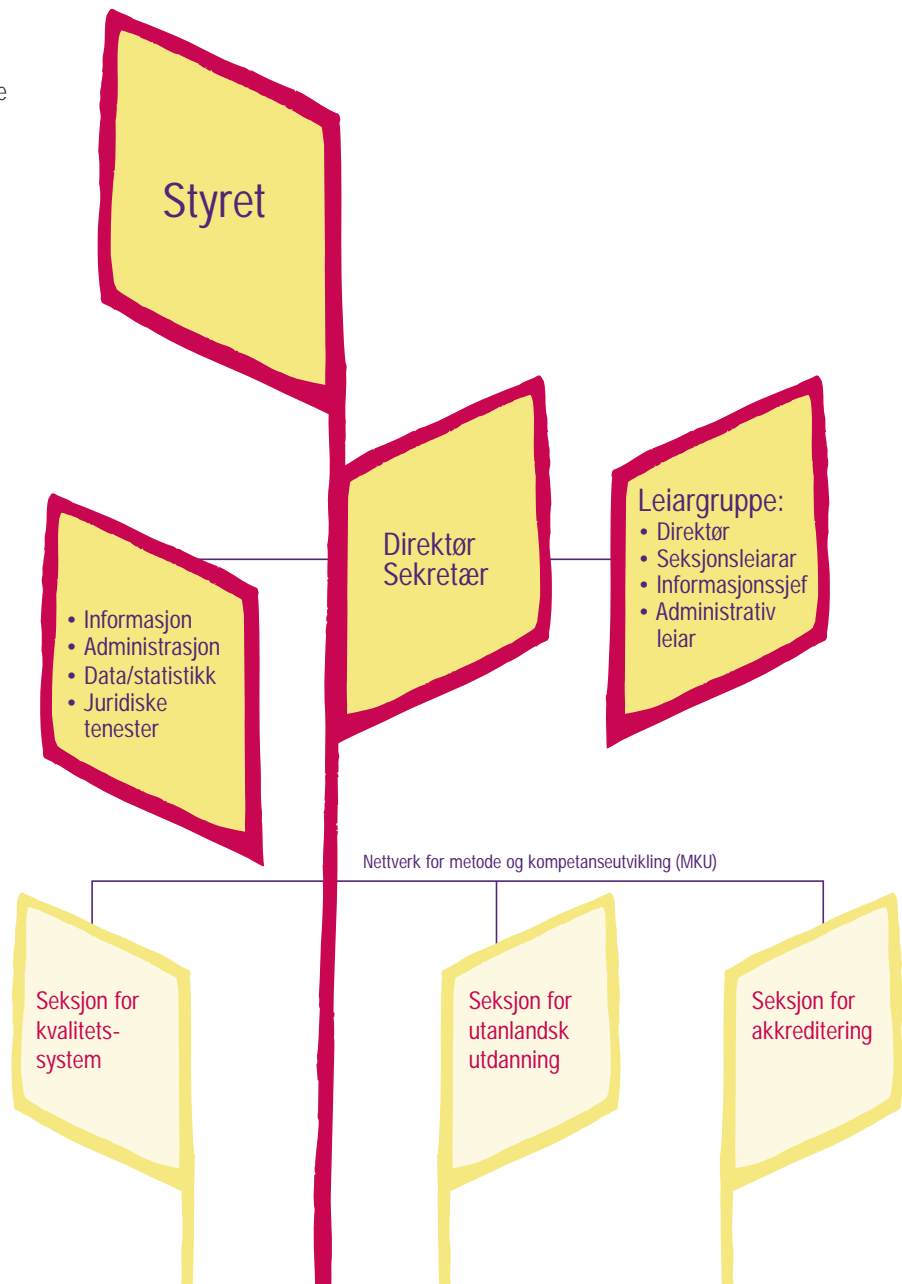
e

Styret

Direktør
Sekretær

Leiargruppe:
• Direktør
• Seksjonsleiarar
• Informasjonssjef
• Administrativ leiar

• Informasjon
• Administrasjon
• Data/statistikk
• Juridiske tenester

Nettverk for metode og kompetanseutvikling (MKU)

Seksjon for kvalitetssystem

Seksjon for utanlandsk utdanning

Seksjon for akkreditering